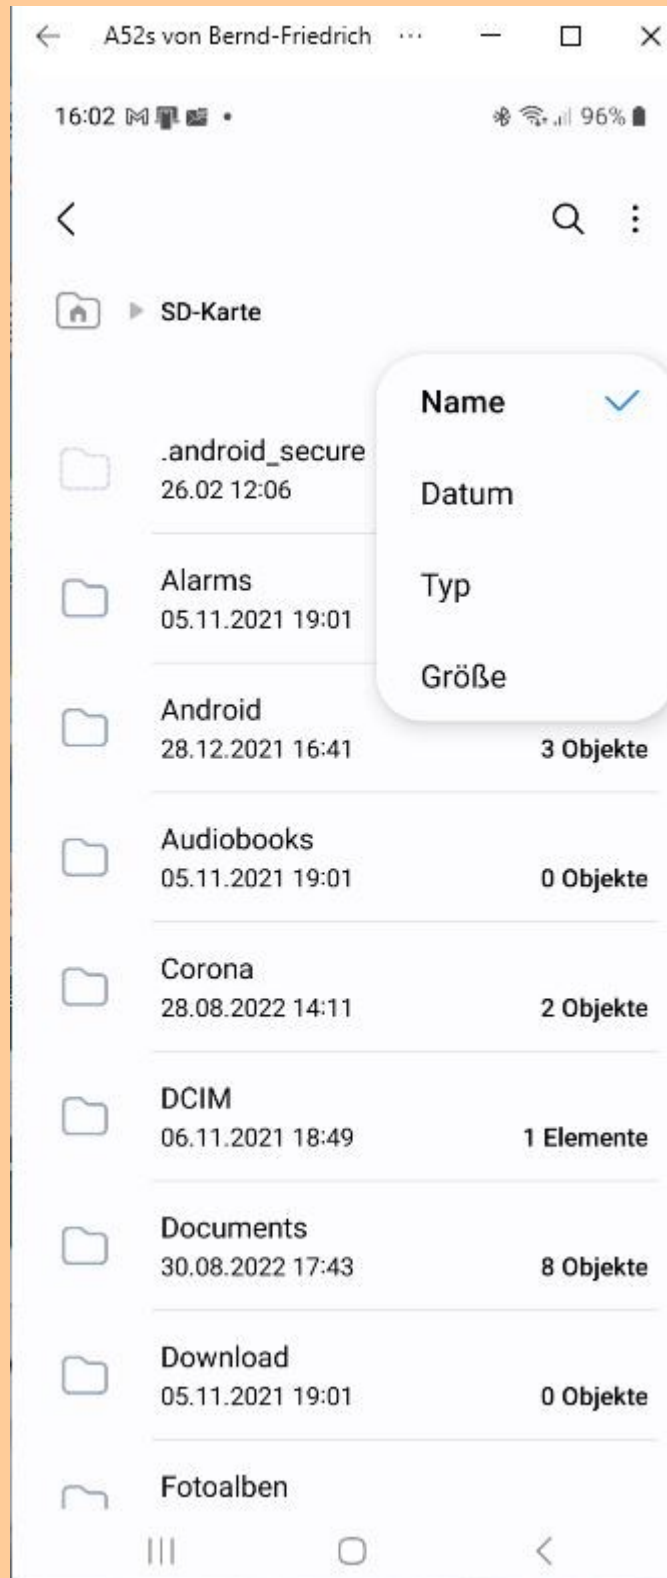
A52s von Bernd-Friedrich ···

16:02 •

96%

SD-Karte

Name
Datum
Typ
Größe

.android_secure
26.02 12:06

Alarms
05.11.2021 19:01

Android
28.12.2021 16:41
3 Objekte

Audiobooks
05.11.2021 19:01
0 Objekte

Corona
28.08.2022 14:11
2 Objekte

DCIM
06.11.2021 18:49
1 Elemente

Documents
30.08.2022 17:43
8 Objekte

Download
05.11.2021 19:01
0 Objekte

Fotoalben